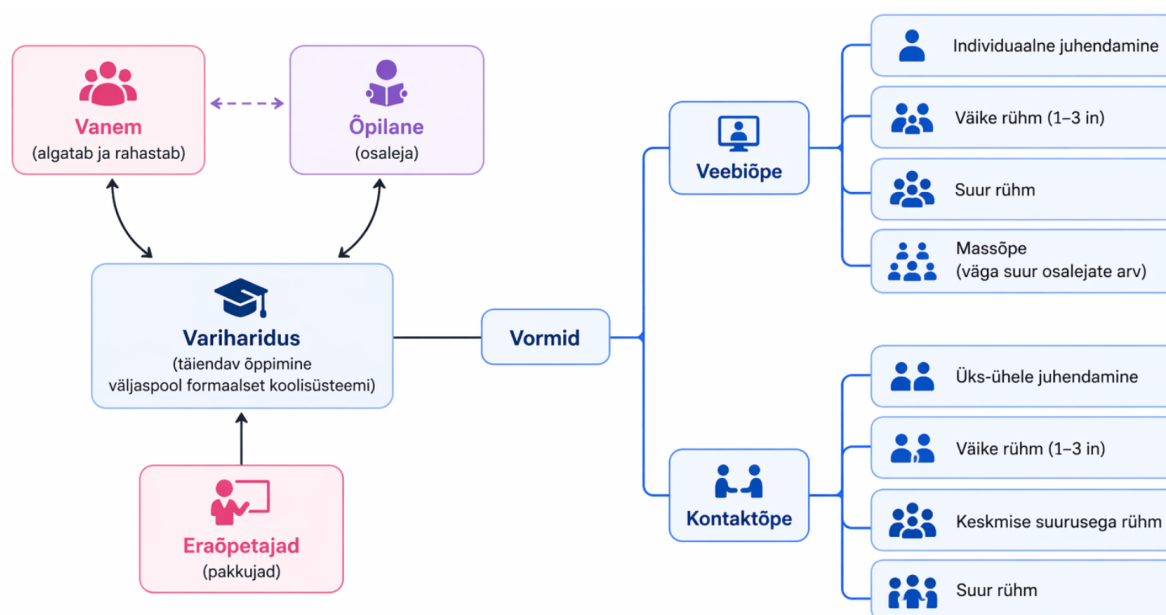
Vanem
(algatab ja rahastab)

Õpilane
(osaleja)

Variharidus
(täiendav õppimine väljaspool formaalset koolisüsteemi)

Eraõpetajad
(pakkujad)

Vormid

Veebiõpe

Individuaalne juhendamine

Väike rühm (1–3 in)

Suur rühm

Massõpe
(väga suur osalejate arv)

Kontaktõpe

Üks-ühele juhendamine

Väike rühm (1–3 in)

Keskmise suurusega rühm

Suur rühm